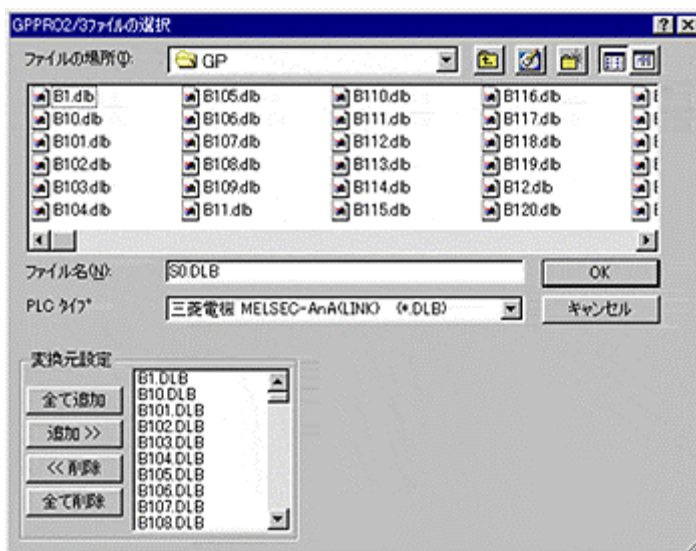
GPPRO2/3ﾌｧｲﾙの選択

?
×

ﾌｧｲﾙの場所(I):
GP

B1.dlb
B10.dlb
B101.dlb
B102.dlb
B103.dlb
B104.dlb

B105.dlb
B106.dlb
B107.dlb
B108.dlb
B109.dlb
B11.dlb

B110.dlb
B111.dlb
B112.dlb
B113.dlb
B114.dlb
B115.dlb

B116.dlb
B117.dlb
B118.dlb
B119.dlb
B12.dlb
B120.dlb

ﾌｧｲﾙ名(N):
S0.DLB
OK

PLC ﾀｲﾌﾟ
三菱電機 MELSEC-AnA(LINK) (*.DLB)
ｷｬﾝｾﾙ

変換元設定

全て追加
追加 >>
<< 削除
全て削除

B1.DLB
B10.DLB
B101.DLB
B102.DLB
B103.DLB
B104.DLB
B105.DLB
B106.DLB
B107.DLB
B108.DLB